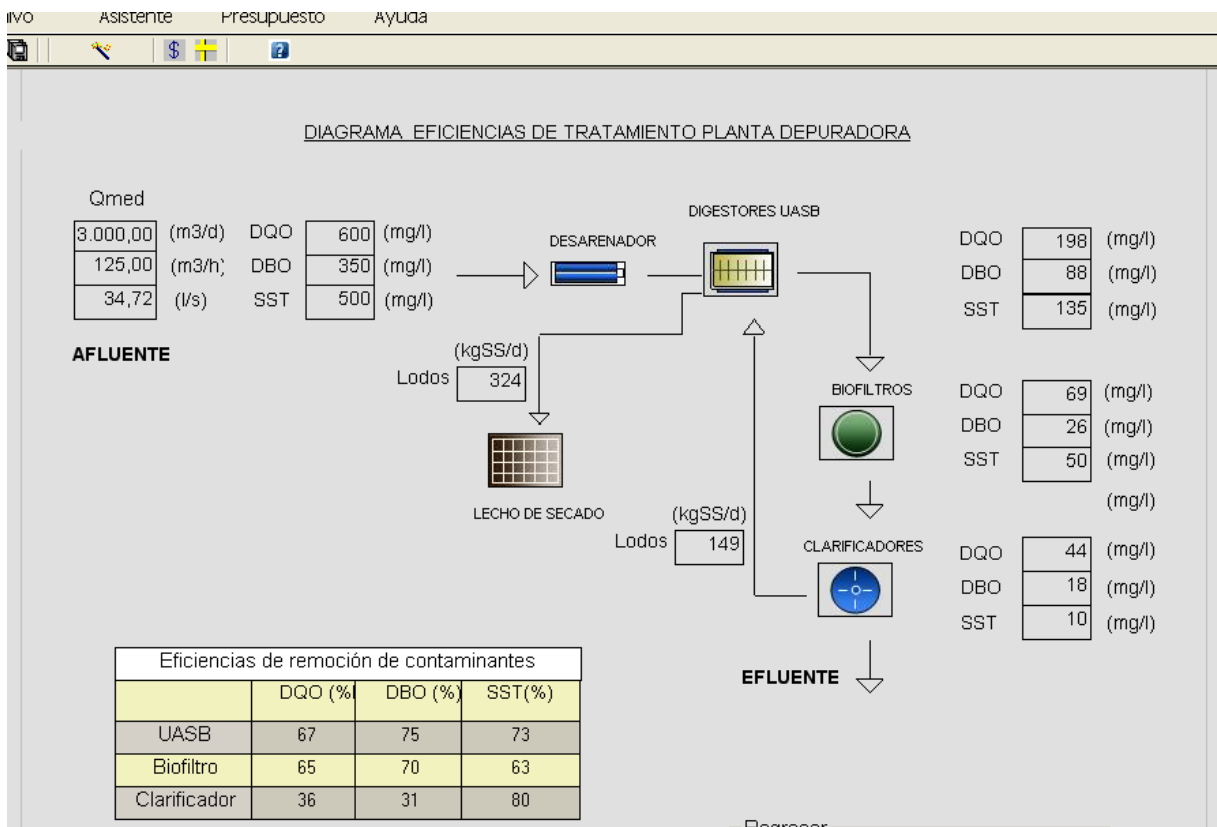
ivo Asistente Presupuesto Ayuda

DIAGRAMA EFICIENCIAS DE TRATAMIENTO PLANTA DEPURADORA

Qmed
3.000,00 (m3/d) DQO 600 (mg/l)
125,00 (m3/h) DBO 350 (mg/l)
34,72 (l/s) SST 500 (mg/l)

AFLUENTE

DESARENADOR

DIGESTORES UASB

DQO 198 (mg/l)
DBO 88 (mg/l)
SST 135 (mg/l)

(kgSS/d)
Lodos 324

LECHO DE SECADO

BIOFILTROS

DQO 69 (mg/l)
DBO 26 (mg/l)
SST 50 (mg/l)
(mg/l)

(kgSS/d)
Lodos 149

CLARIFICADORES

DQO 44 (mg/l)
DBO 18 (mg/l)
SST 10 (mg/l)

EFLUENTE

| Eficiencias de remoción de contaminantes | | | |
|---|---|---|---|
| | DQO (% | DBO (%) | SST(%) |
| UASB | 67 | 75 | 73 |
| Biofiltro | 65 | 70 | 63 |
| Clarificador | 36 | 31 | 80 |

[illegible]